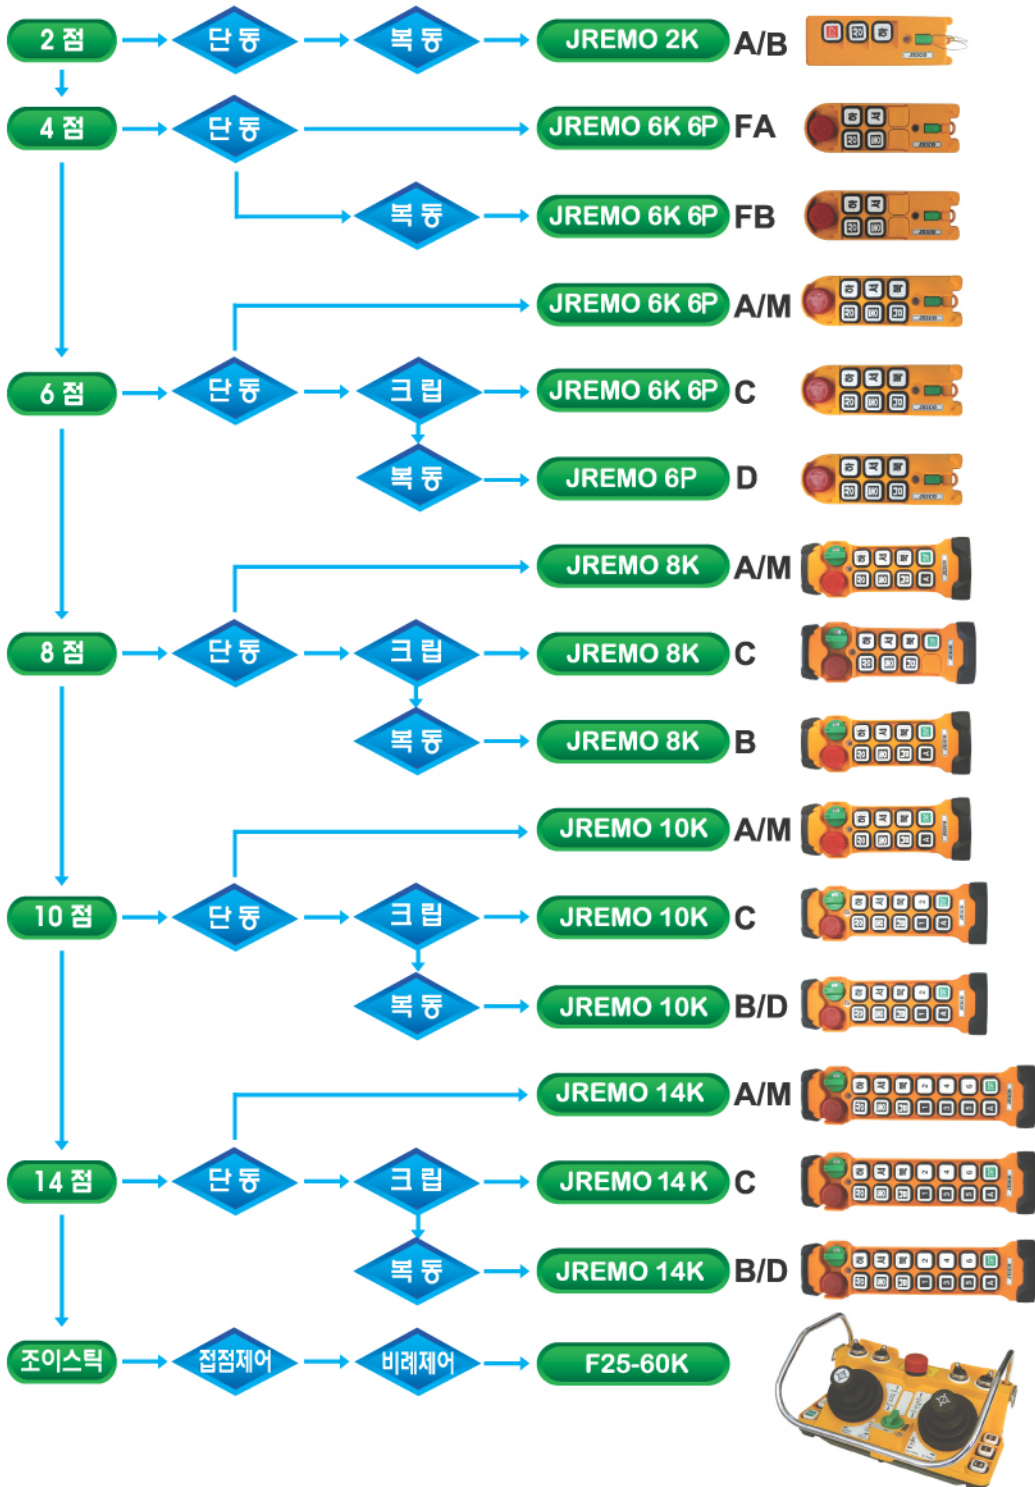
2 점
단 동
복 동
JREMO 2K A/B

4 점
단 동
JREMO 6K 6P FA
복 동
JREMO 6K 6P FB

JREMO 6K 6P A/M
6 점
단 동
크 립
JREMO 6K 6P C
복 동
JREMO 6P D

JREMO 8K A/M
8 점
단 동
크 립
JREMO 8K C
복 동
JREMO 8K B

JREMO 10K A/M
10 점
단 동
크 립
JREMO 10K C
복 동
JREMO 10K B/D

JREMO 14K A/M
14 점
단 동
크 립
JREMO 14 K C
복 동
JREMO 14K B/D

조이스틱
접점제어
비례제어
F25-60K